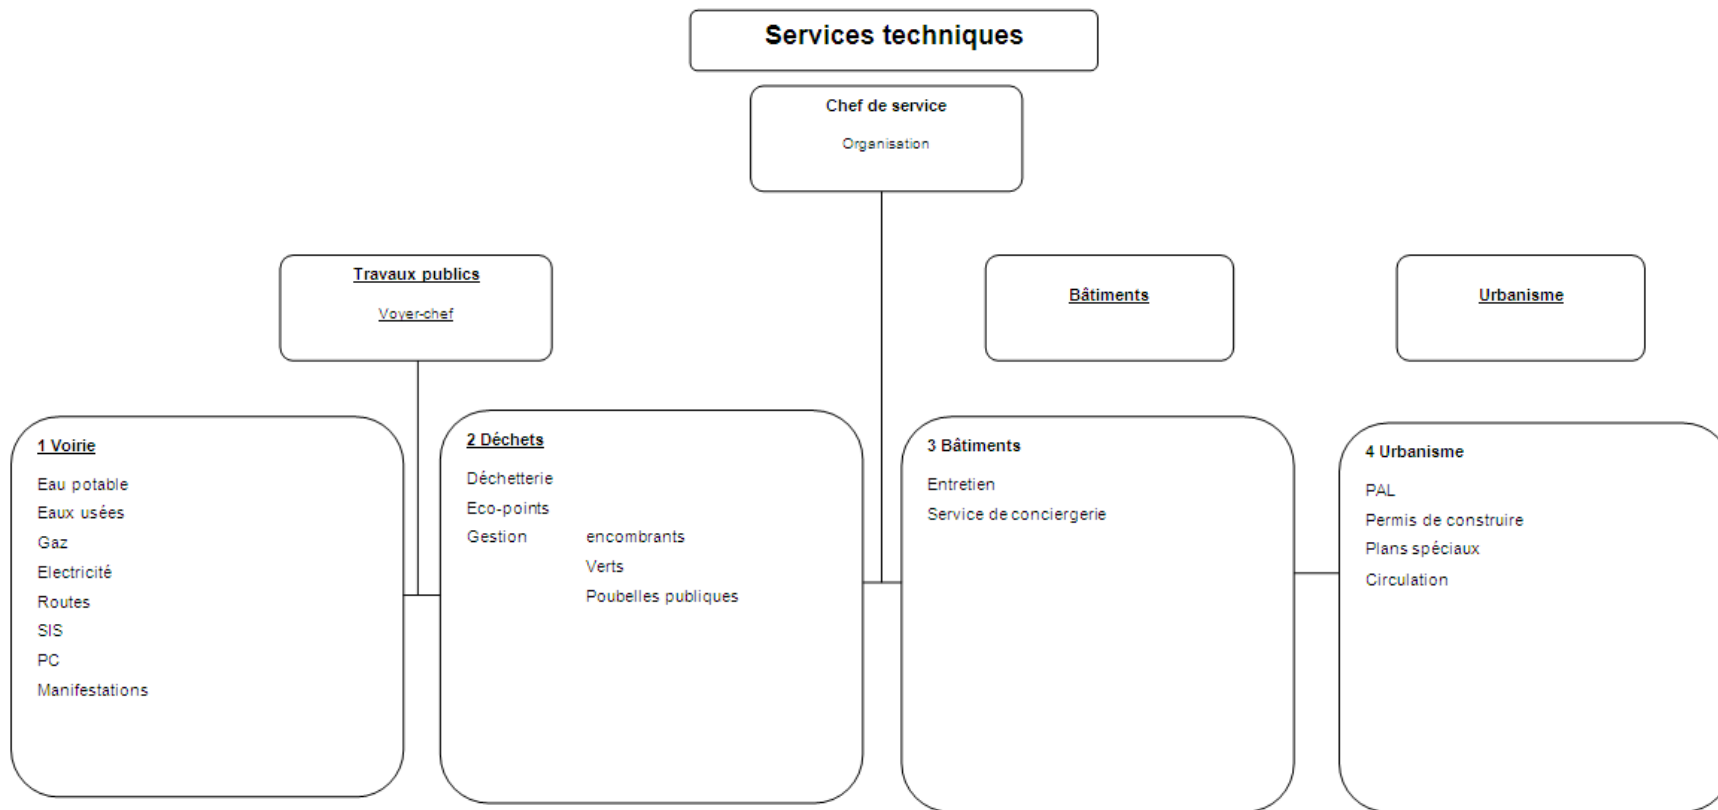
Services techniques

Chef de service

Organisation

Travaux publics

Voyer-chef

Bâtiments

Urbanisme

1 Voirie

Eau potable
Eaux usées
Gaz
Electricité
Routes
SIS
PC
Manifestations

2 Déchets

Déchetterie
Eco-points
Gestion encombrants
Verts
Poubelles publiques

3 Bâtiments

Entretien
Service de conciergerie

4 Urbanisme

PAL
Permis de construire
Plans spéciaux
Circulation